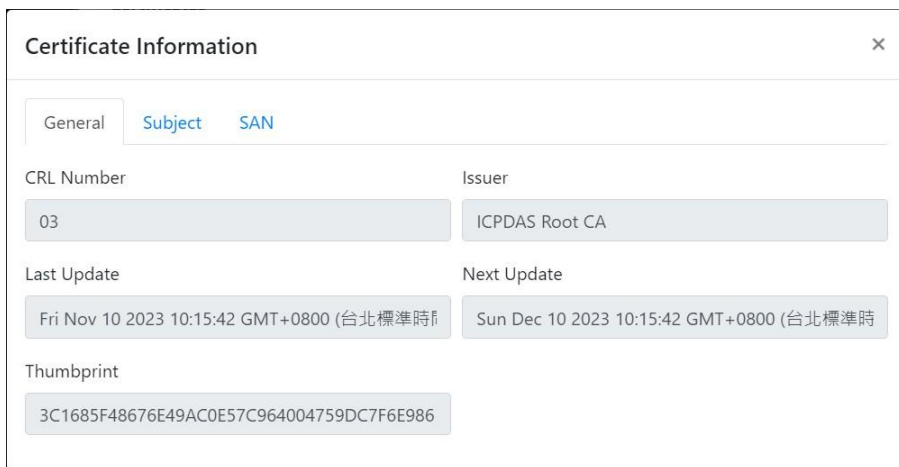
Certificate Information

×

General Subject SAN

CRL Number

03

Issuer

ICPDAS Root CA

Last Update

Fri Nov 10 2023 10:15:42 GMT+0800 (台北標準時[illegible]

Next Update

Sun Dec 10 2023 10:15:42 GMT+0800 (台北標準時

Thumbprint

3C1685F48676E49AC0E57C964004759DC7F6E986